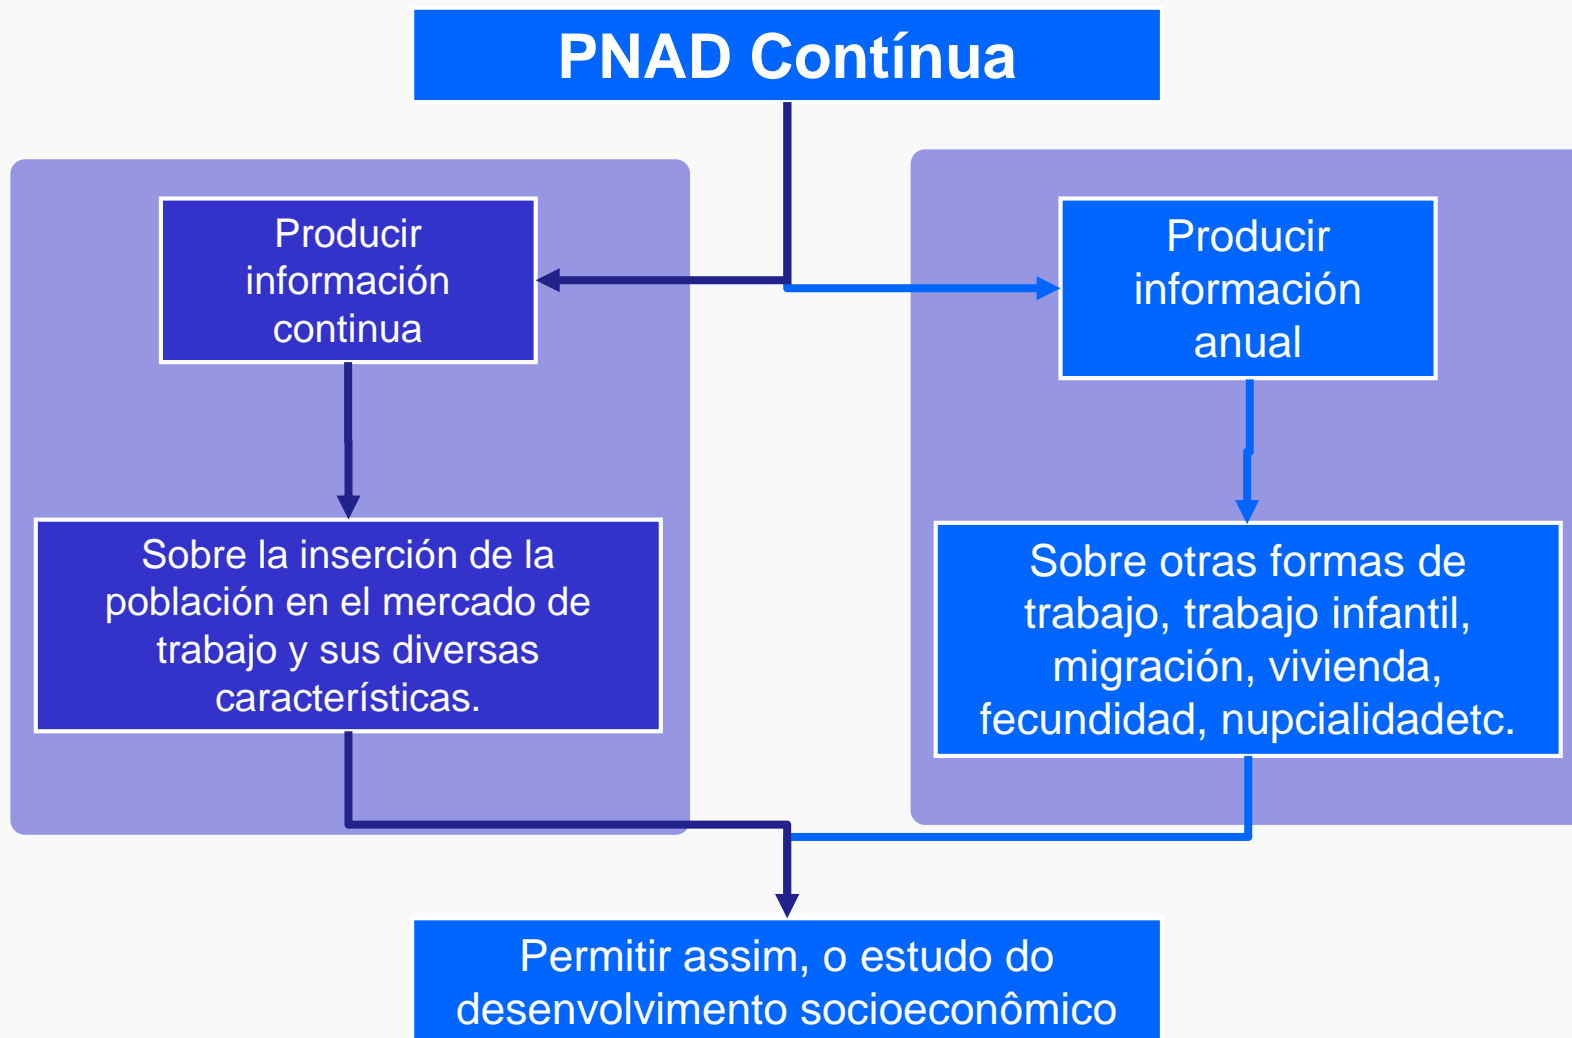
PNAD Contínua

Producir información continua

Sobre la inserción de la población en el mercado de trabajo y sus diversas características.

Producir información anual

Sobre otras formas de trabajo, trabajo infantil, migración, vivienda, fecundidad, nupcialidadetc.

Permitir assim, o estudo do desenvolvimento socioeconômico